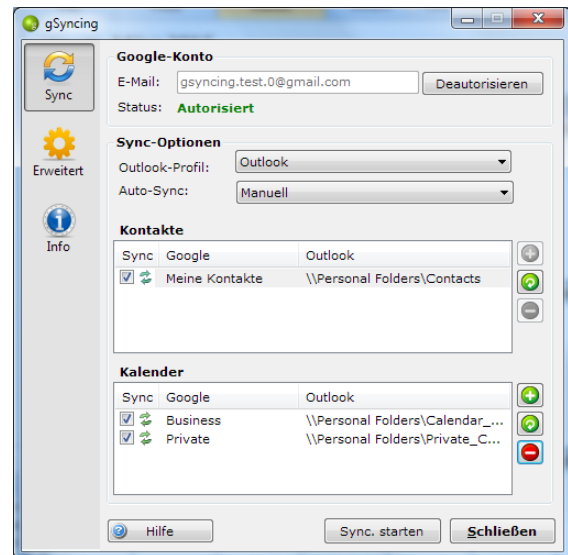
gSyncing

Sync

Erweitert

Info

Google-Konto

E-Mail: gsyncing.test.0@gmail.com

Deautorisieren

Status: Autorisiert

Sync-Optionen

Outlook-Profil: Outlook

Auto-Sync: Manuell

Kontakte

| Sync | Google | Outlook |
|---|---|---|
| ☑ | Meine Kontakte | \\Personal Folders\Contacts |

Kalender

| Sync | Google | Outlook |
|---|---|---|
| ☑ | Business | \\Personal Folders\Calendar_... |
| ☑ | Private | \\Personal Folders\Private_C... |

Hilfe

Sync. starten

Schließen